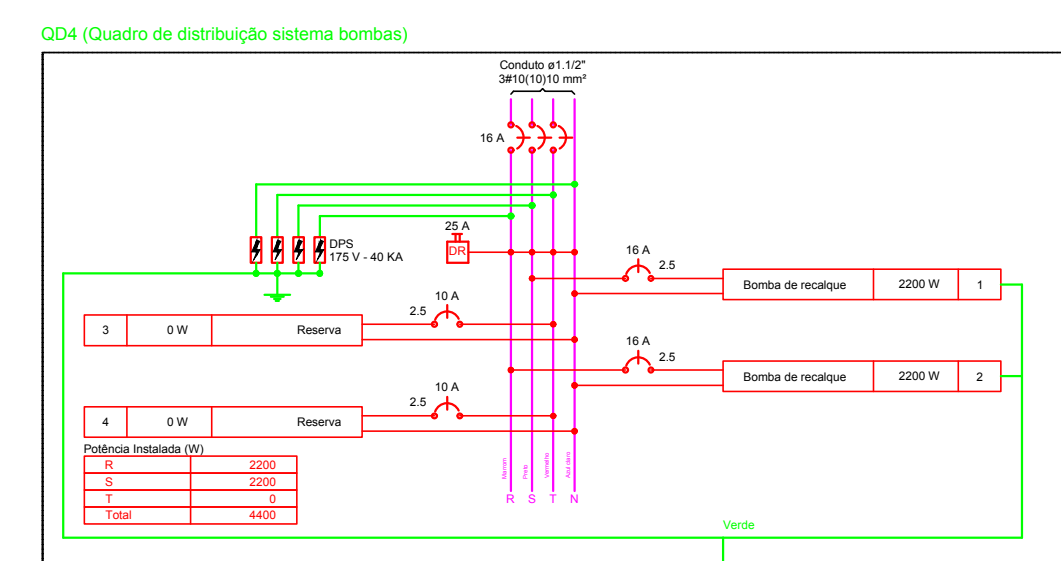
QD4 (Quadro de distribuição sistema bombas)

Conduto ø1.1/2"
3#10(10)10 mm²

16 A

25 A

DPS
175 V - 40 KA

DR

16 A
2.5

| Bomba de recalque | 2200 W | 1 |
|---|---|---|

10 A
2.5

| 3 | 0 W | Reserva |
|---|---|---|

16 A
2.5

| Bomba de recalque | 2200 W | 2 |
|---|---|---|

10 A
2.5

| 4 | 0 W | Reserva |
|---|---|---|

Potência Instalada (W)

| R | 2200 |
|---|---|
| S | 2200 |
| T | 0 |
| Total | 4400 |

Marrom Preto Vermelho Azul claro

R S T N

Verde